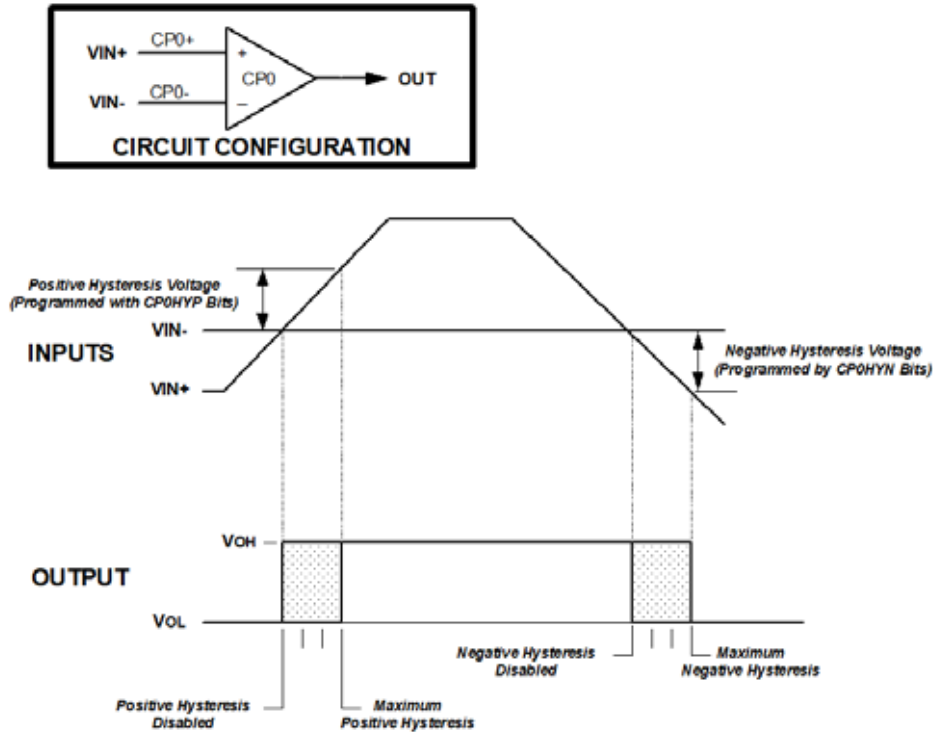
VIN+
CP0+
+
CP0
VIN-
CP0-
–
OUT
CIRCUIT CONFIGURATION

Positive Hysteresis Voltage (Programmed with CP0HYP Bits)
VIN-
INPUTS
VIN+
Negative Hysteresis Voltage (Programmed by CP0HYN Bits)

VOH
OUTPUT
VOL

Positive Hysteresis Disabled
Maximum Positive Hysteresis
Negative Hysteresis Disabled
Maximum Negative Hysteresis